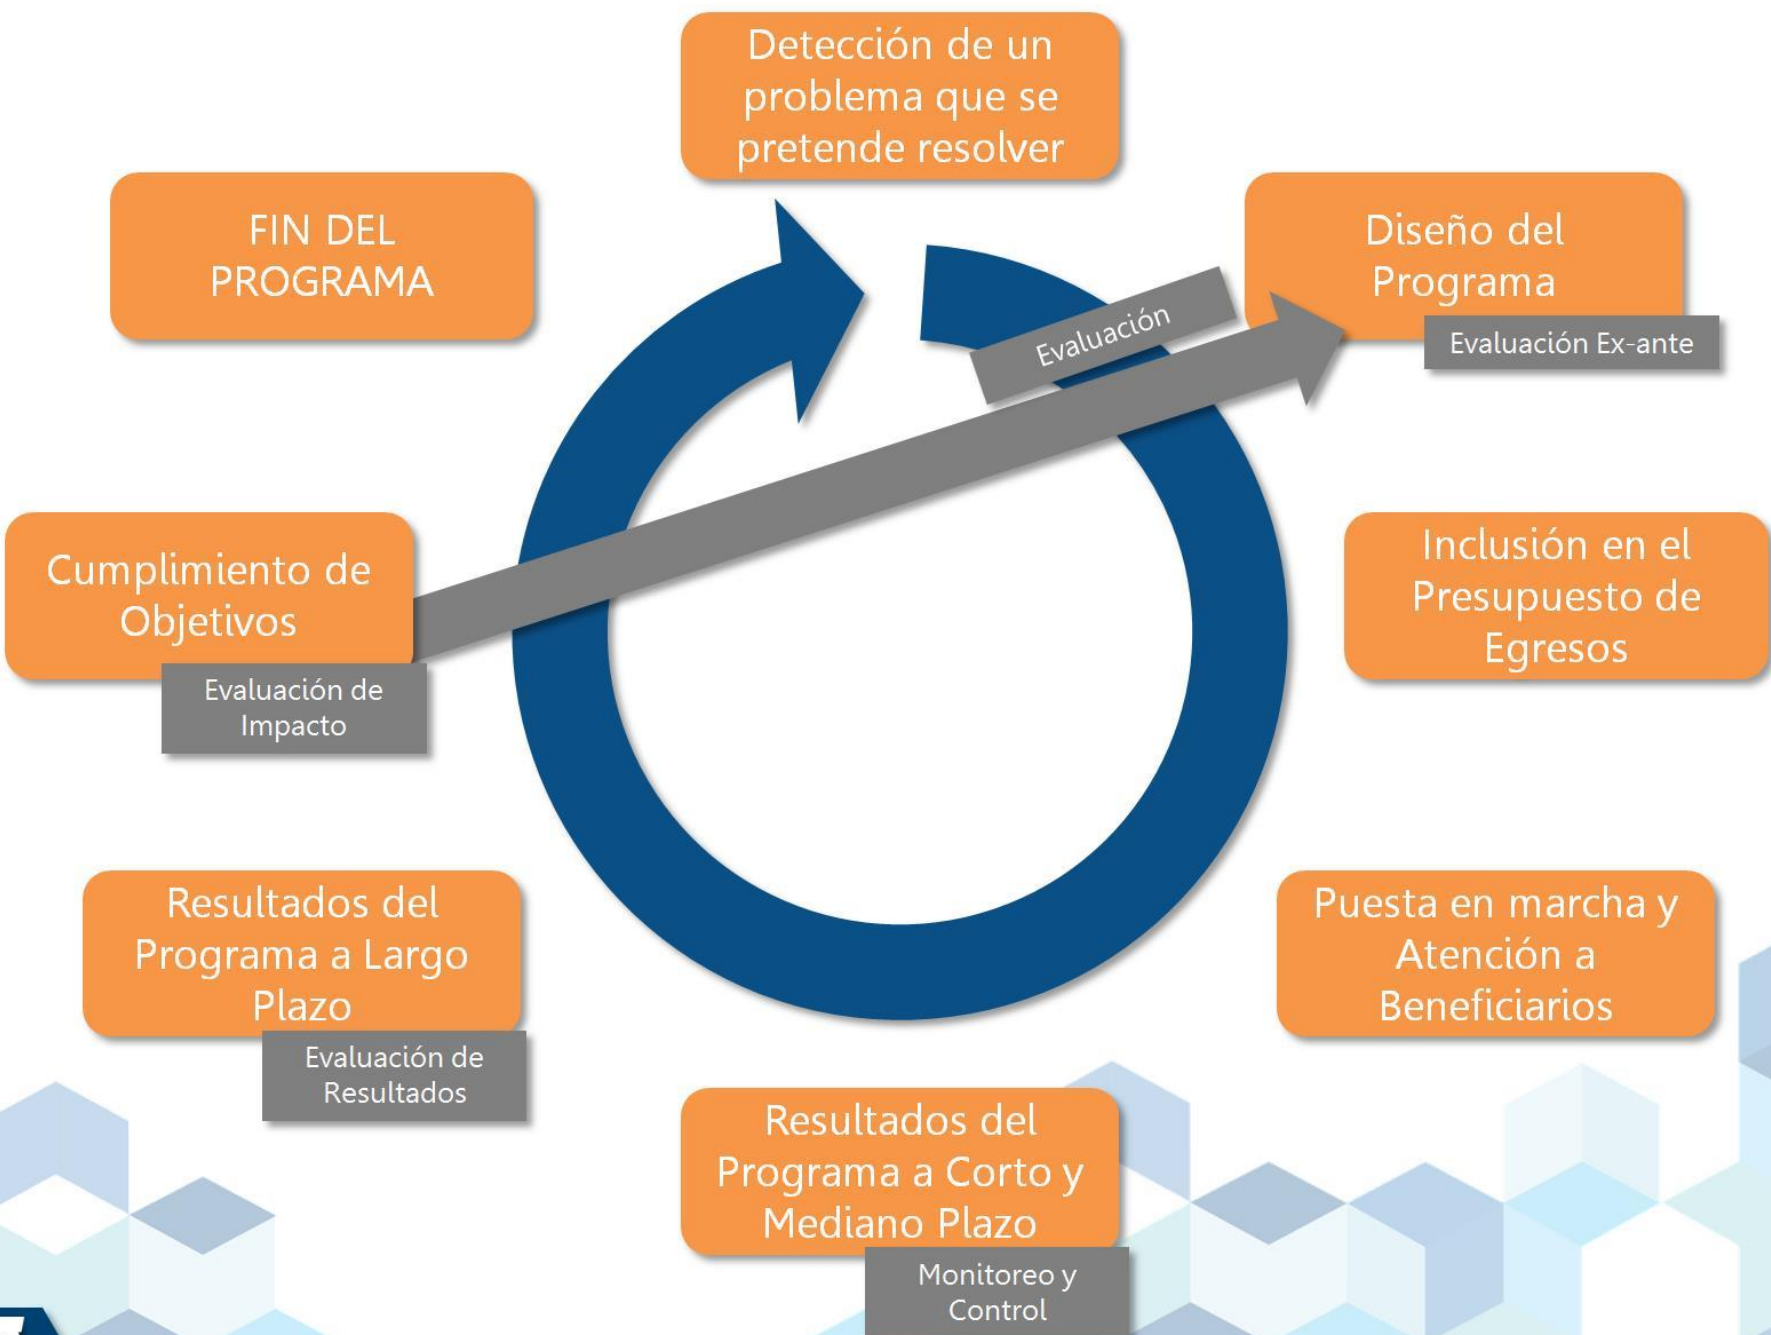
Detección de un problema que se pretende resolver

FIN DEL PROGRAMA

Diseño del Programa

Evaluación Ex-ante

Evaluación

Cumplimiento de Objetivos

Evaluación de Impacto

Inclusión en el Presupuesto de Egresos

Resultados del Programa a Largo Plazo

Evaluación de Resultados

Puesta en marcha y Atención a Beneficiarios

Resultados del Programa a Corto y Mediano Plazo

Monitoreo y Control